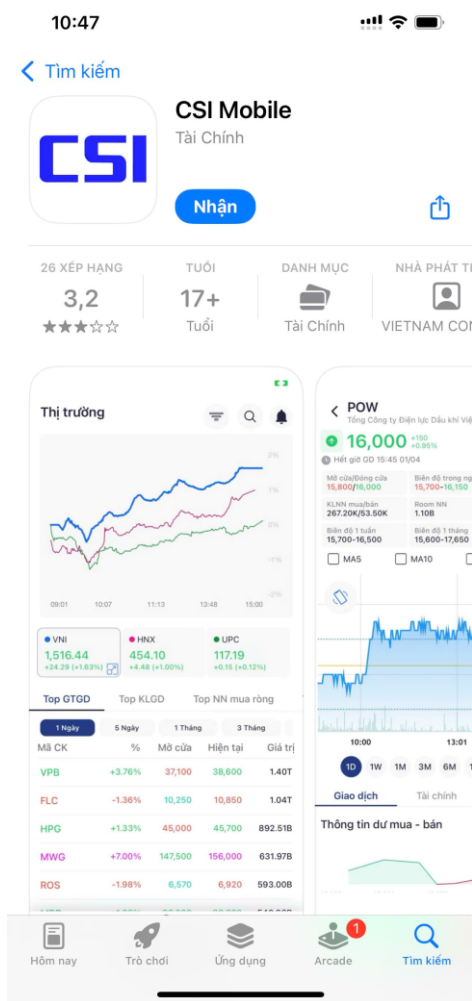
10:47

Tìm kiếm

CSI

CSI Mobile
Tài Chính

Nhận

26 XẾP HẠNG
3,2
★★★☆☆

TUỔI
17+
Tuổi

DANH MỤC
Tài Chính

NHÀ PHÁT T
VIETNAM CON

Thị trường

2%
1%
0%
-1%
-2%
09:01 10:07 11:13 13:48 15:00

VNI
1,516.44
+24.29 (+1.63%)

HNX
454.10
+4.48 (+1.00%)

UPC
117.19
+0.15 (+0.12%)

Top GTGD Top KLGD Top NN mua ròng

1 Ngày 5 Ngày 1 Tháng 3 Tháng

| Mã CK | % | Mở cửa | Hiện tại | Giá trị |
|---|---|---|---|---|
| VPB | +3.76% | 37,100 | 38,600 | 1.40T |
| FLC | -1.36% | 10,250 | 10,850 | 1.04T |
| HPG | +1.33% | 45,000 | 45,700 | 892.51B |
| MWG | +7.00% | 147,500 | 156,000 | 631.97B |
| ROS | -1.98% | 6,570 | 6,920 | 593.00B |

POW
Tổng Công ty Điện lực Dầu khí Việ
16,000 +150 +0.95%
Hết giờ GD 15:45 01/04
Mở cửa/Đóng cửa 15,800/16,000
Biên độ trong ng 15,700-16,150
KLNN mua/bán 267.20K/53.50K
Room NN 1.10B
Biên độ 1 tuần 15,700-16,300
Biên độ 1 tháng 15,600-17,650
MA5 MA10
10:00 13:01
1D 1W 1M 3M 6M
Giao dịch Tài chính
Thông tin dư mua - bán

Hôm nay Trò chơi Ứng dụng Arcade Tìm kiếm
1